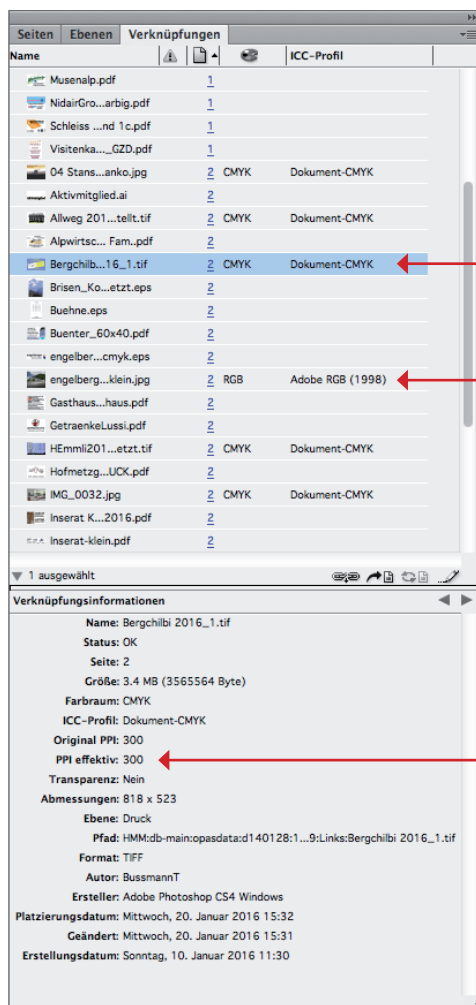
Seiten | Ebenen | Verknüpfungen

| Name | | | | ICC-Profil |
|---|---|---|---|---|
| Musenalp.pdf | | 1 | | |
| NidairGro...arbig.pdf | | 1 | | |
| Schleiss ...nd 1c.pdf | | 1 | | |
| Visitenka..._GZD.pdf | | 1 | | |
| 04 Stans...anko.jpg | | 2 | CMYK | Dokument-CMYK |
| Aktivmitglied.ai | | 2 | | |
| Allweg 201...tellt.tif | | 2 | CMYK | Dokument-CMYK |
| Alpwirtsc... Fam..pdf | | 2 | | |
| Bergchilb...16_1.tif | | 2 | CMYK | Dokument-CMYK |
| Brisen_Ko...etzt.eps | | 2 | | |
| Buehne.eps | | 2 | | |
| Buenter_60x40.pdf | | 2 | | |
| engelber....cmyk.eps | | 2 | | |
| engelberg....klein.jpg | | 2 | RGB | Adobe RGB (1998) |
| Gasthaus...haus.pdf | | 2 | | |
| GetraenkeLussi.pdf | | 2 | | |
| HEmmli201...etzt.tif | | 2 | CMYK | Dokument-CMYK |
| Hofmetzg...UCK.pdf | | 2 | | |
| IMG_0032.jpg | | 2 | CMYK | Dokument-CMYK |
| Inserat K....2016.pdf | | 2 | | |
| Inserat-klein.pdf | | 2 | | |

1 ausgewählt

Verknüpfungsinformationen

Name: Bergchilbi 2016_1.tif
Status: OK
Seite: 2
Größe: 3.4 MB (3565564 Byte)
Farbraum: CMYK
ICC-Profil: Dokument-CMYK
Original PPI: 300
PPI effektiv: 300
Transparenz: Nein
Abmessungen: 818 x 523
Ebene: Druck
Pfad: HMM:db-main:opasdata:d140128:1...9:Links:Bergchilbi 2016_1.tif
Format: TIFF
Autor: BussmannT
Ersteller: Adobe Photoshop CS4 Windows
Platzierungsdatum: Mittwoch, 20. Januar 2016 15:32
Geändert: Mittwoch, 20. Januar 2016 15:31
Erstellungsdatum: Sonntag, 10. Januar 2016 11:30